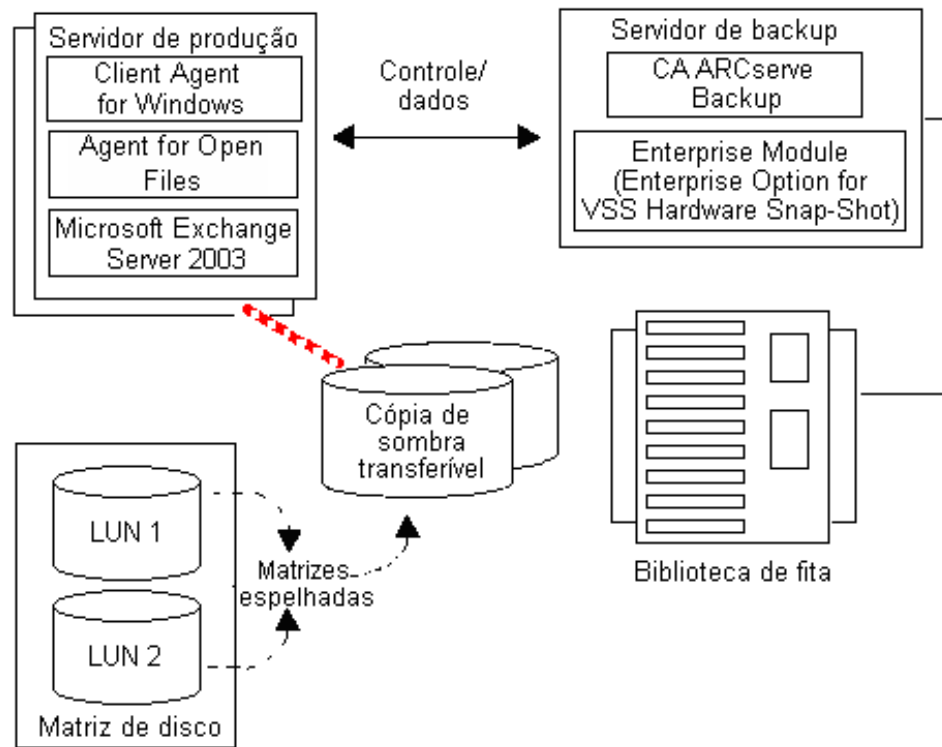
Servidor de produção

Client Agent for Windows

Agent for Open Files

Microsoft Exchange Server 2003

Controle/ dados

Servidor de backup

CA ARCserve Backup

Enterprise Module (Enterprise Option for VSS Hardware Snap-Shot)

Cópia de sombra transferível

LUN 1

Matrizes espelhadas

LUN 2

Matriz de disco

Biblioteca de fita